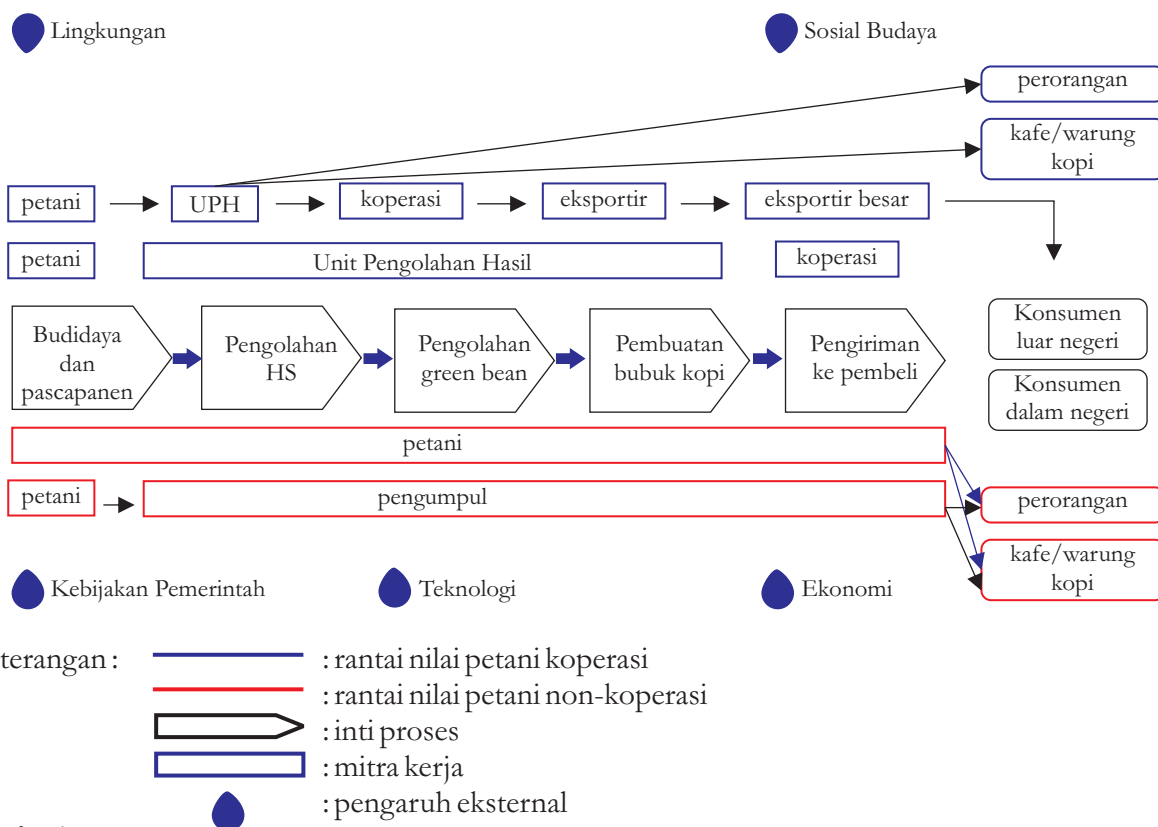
Lingkungan

Sosial Budaya

perorangan

kafe/warung kopi

petani

UPH

koperasi

eksportir

eksportir besar

petani

Unit Pengolahan Hasil

koperasi

Budidaya dan pascapanen

Pengolahan HS

Pengolahan green bean

Pembuatan bubuk kopi

Pengiriman ke pembeli

Konsumen luar negeri

Konsumen dalam negeri

petani

petani

pengumpul

perorangan

kafe/warung kopi

Kebijakan Pemerintah

Teknologi

Ekonomi

terangan :
: rantai nilai petani koperasi
: rantai nilai petani non-koperasi
: inti proses
: mitra kerja
: pengaruh eksternal